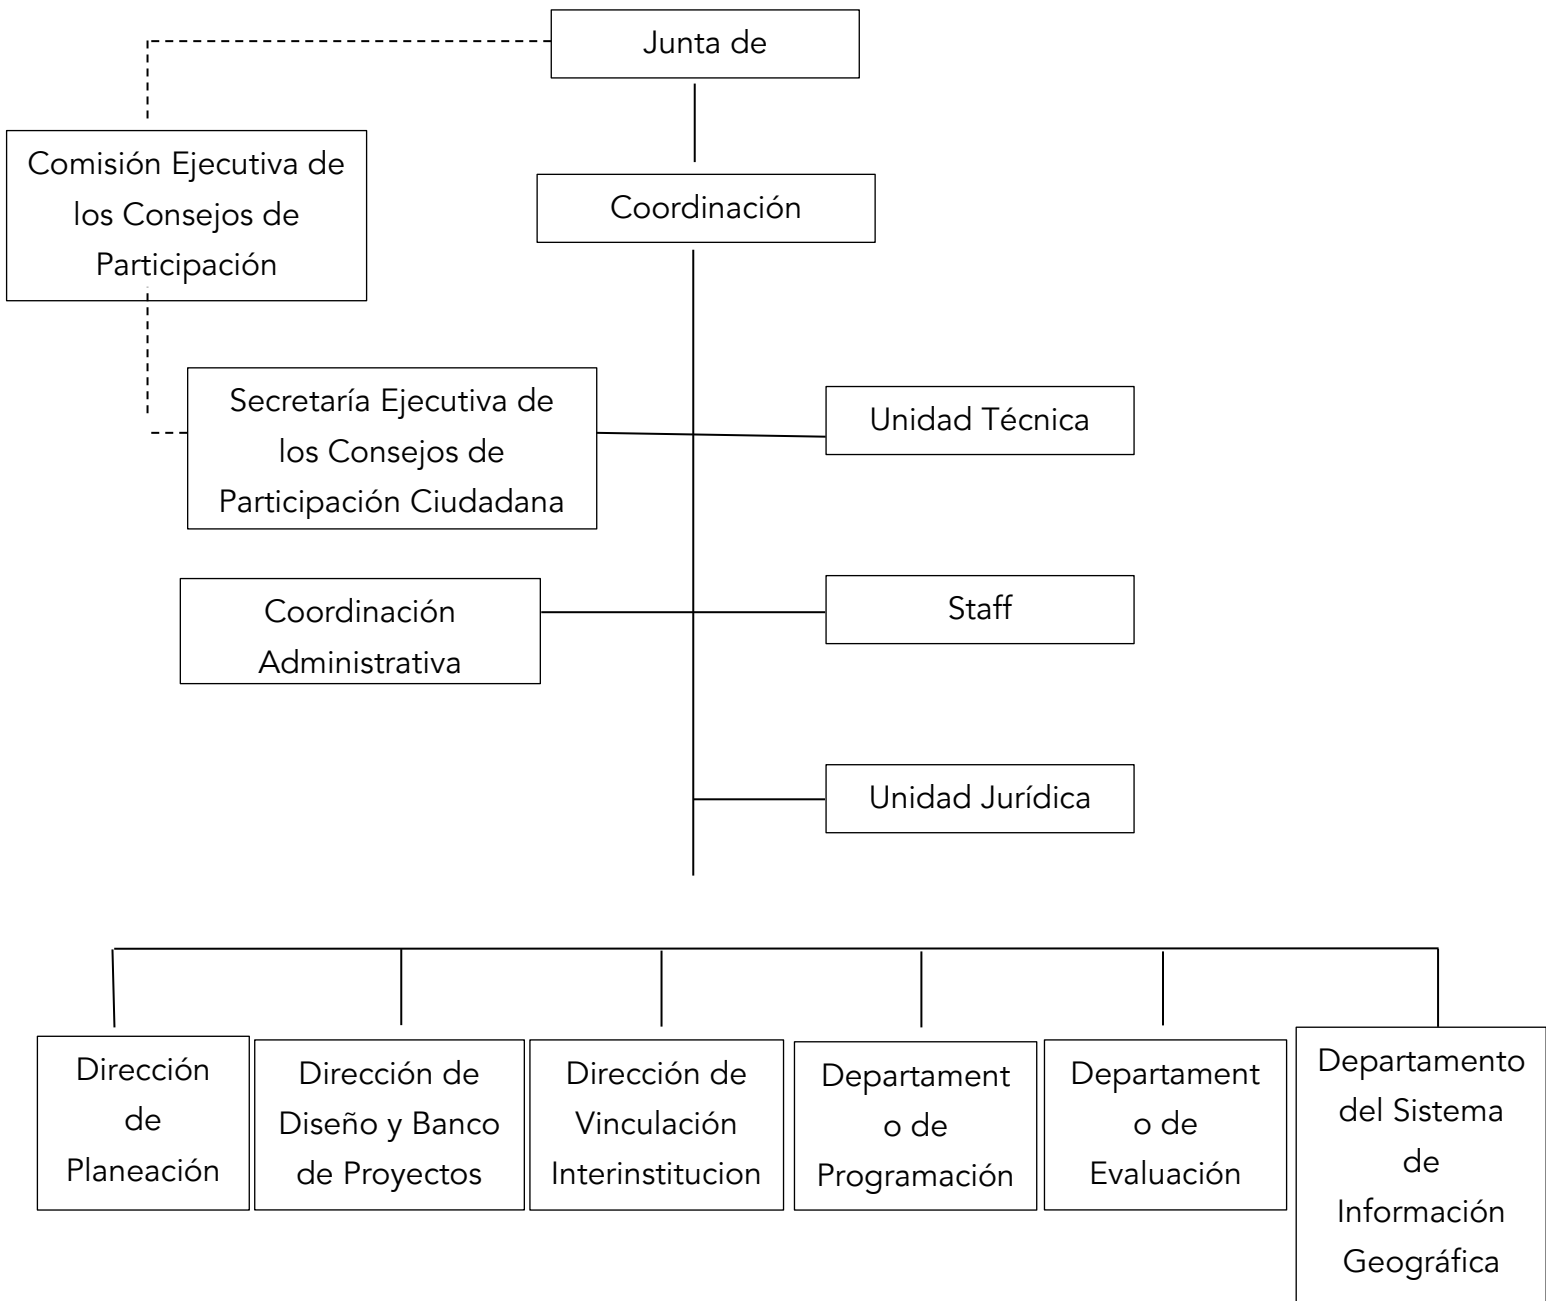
Junta de

Comisión Ejecutiva de los Consejos de Participación

Coordinación

Secretaría Ejecutiva de los Consejos de Participación Ciudadana

Unidad Técnica

Coordinación Administrativa

Staff

Unidad Jurídica

Dirección de Planeación

Dirección de Diseño y Banco de Proyectos

Dirección de Vinculación Interinstitucion

Departament o de Programación

Departament o de Evaluación

Departamento del Sistema de Información Geográfica